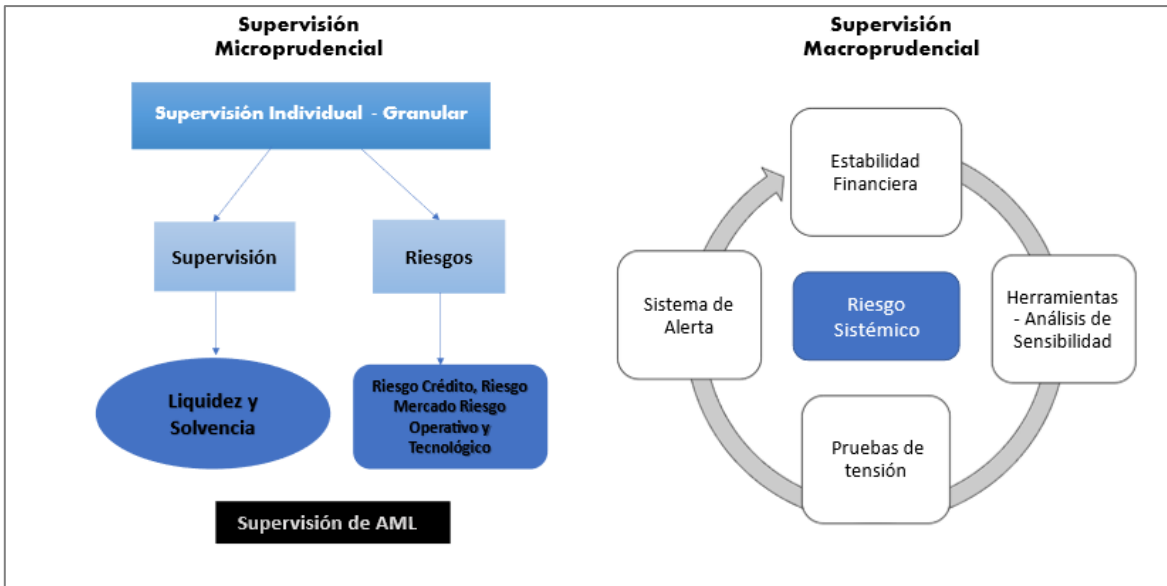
Supervisión Microprudencial

Supervisión Individual - Granular

Supervisión

Riesgos

Liquidez y Solvencia

Riesgo Crédito, Riesgo Mercado Riesgo Operativo y Tecnológico

Supervisión de AML

Supervisión Macroprudencial

Estabilidad Financiera

Sistema de Alerta

Riesgo Sistémico

Herramientas - Análisis de Sensibilidad

Pruebas de tensión